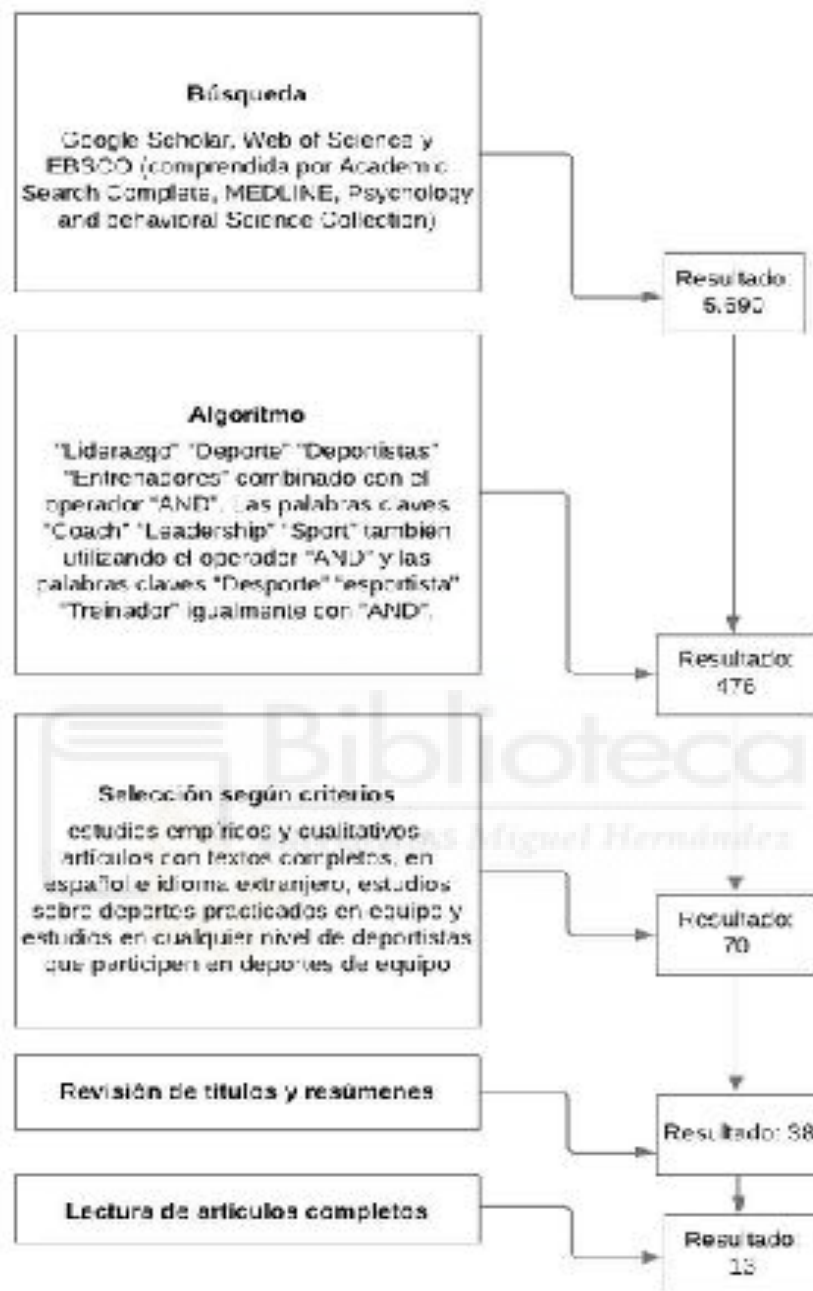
Búsqueda

Google Scholar, Web of Science y EBSCO (comprendida por Academic Search Complete, MEDLINE, Psychology and behavioral Science Collection)

Resultado: 5.590

Algoritmo

"Liderazgo" "Deporte" "Deportistas" "Entrenadores" combinado con el operador "AND". Las palabras claves "Coach" "Leadership" "Sport" también utilizando el operador "AND" y las palabras claves "Desporte" "esportista" "Treinador" igualmente con "AND".

Resultado: 476

Biblioteca

Universitas Miguel Hernández

Selección según criterios

estudios empíricos y cualitativos artículos con textos completos, en español e idioma extranjero, estudios sobre deportes practicados en equipo y estudios en cualquier nivel de deportistas que participen en deportes de equipo

Resultado: 70

Revisión de títulos y resúmenes

Resultado: 38

Lectura de artículos completos

Resultado: 13